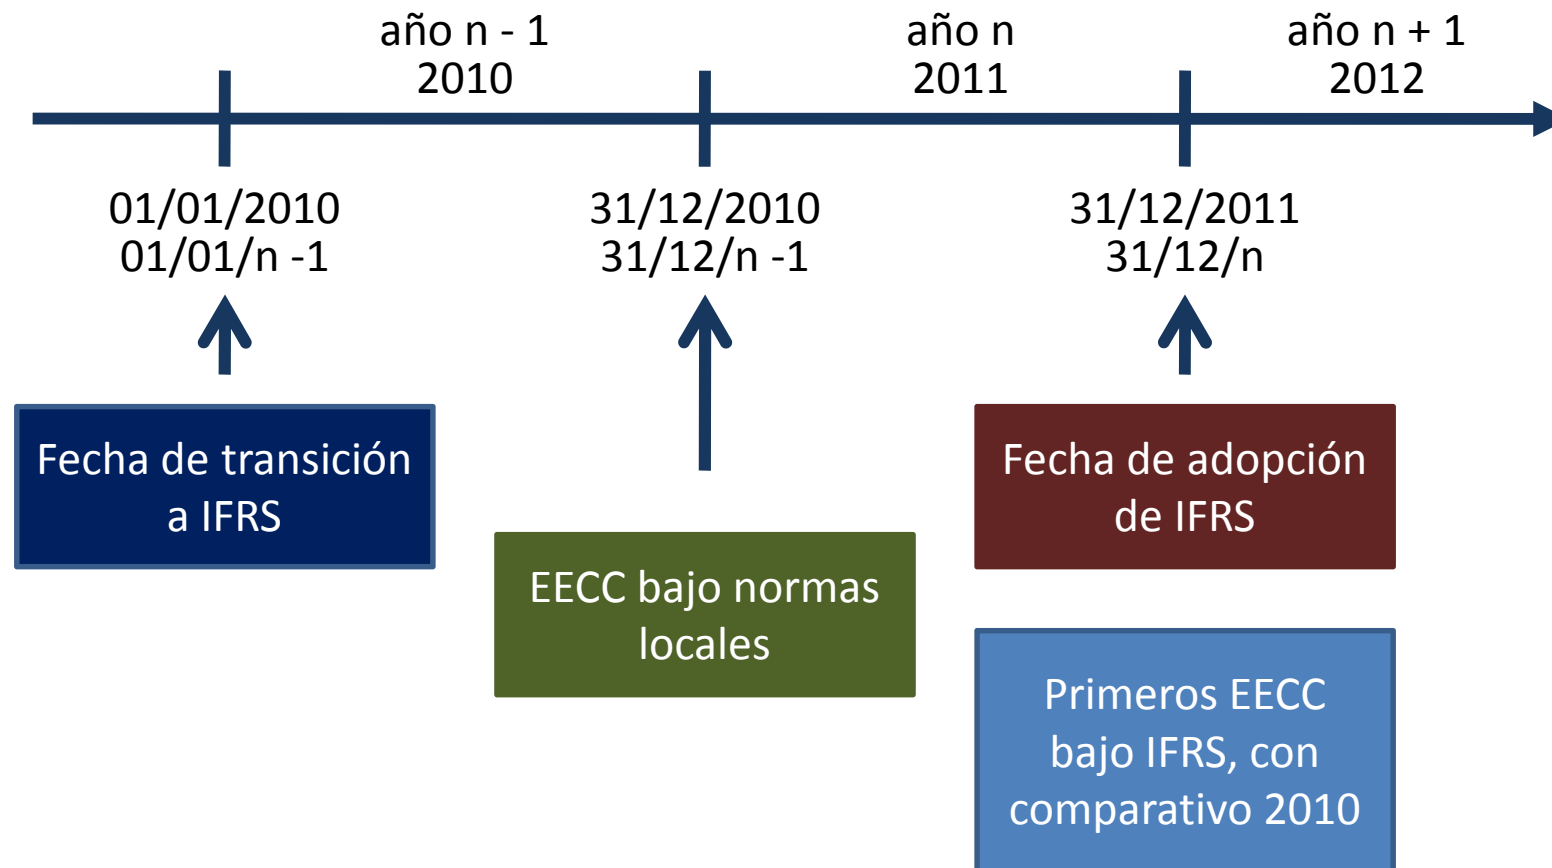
año n - 1
2010

año n
2011

año n + 1
2012

01/01/2010
01/01/n -1

31/12/2010
31/12/n -1

31/12/2011
31/12/n

Fecha de transición a IFRS

EECC bajo normas locales

Fecha de adopción de IFRS

Primeros EECC bajo IFRS, con comparativo 2010